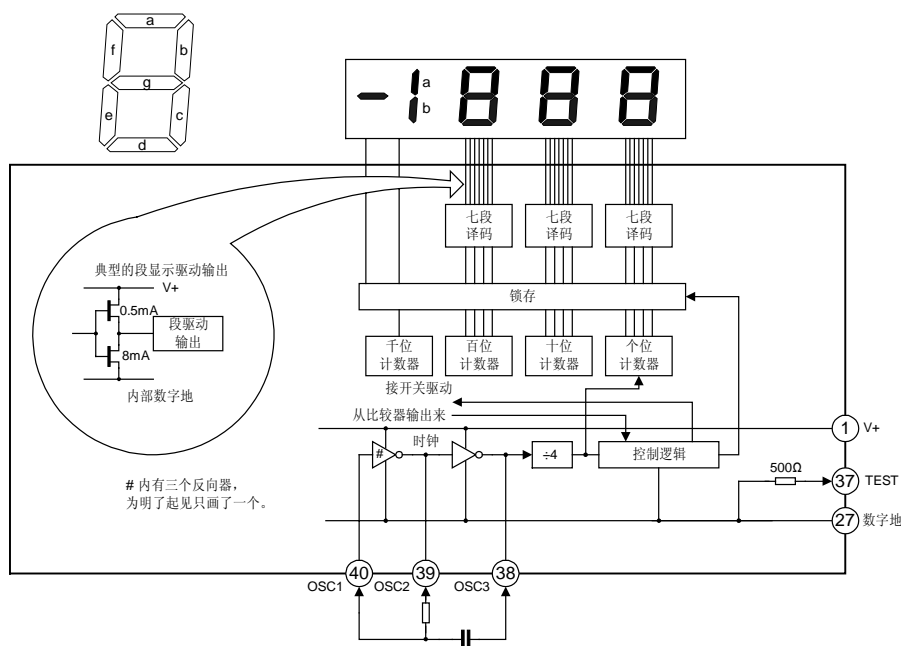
a
f
b
g
e
c
d

a
b

七段
译码

七段
译码

七段
译码

典型的段显示驱动输出

V+

0.5mA

段驱动
输出

8mA

内部数字地

锁存

千位
计数器

百位
计数器

十位
计数器

个位
计数器

接开关驱动

从比较器输出来

时钟

#

÷4

控制逻辑

1 V+

500Ω

37 TEST

# 内有三个反向器，
为明了起见只画了一个。

27 数字地

OSC1 40

OSC2 39

OSC3 38